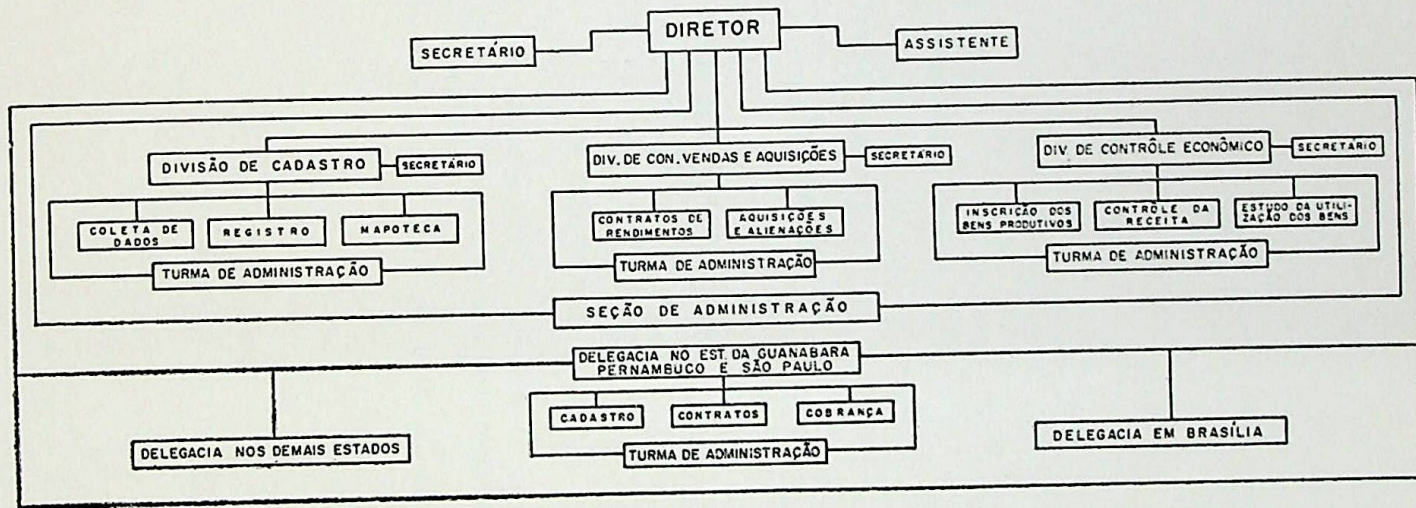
DIRETOR

SECRETÁRIO

ASSISTENTE

DIVISÃO DE CADASTRO

SECRETÁRIO

COLETA DE DADOS

REGISTRO

MAPOTECA

TURMA DE ADMINISTRAÇÃO

DIV. DE CON. VENDAS E AQUISIÇÕES

SECRETÁRIO

CONTRATOS DE RENDIMENTOS

AQUISIÇÕES E ALIENAÇÕES

TURMA DE ADMINISTRAÇÃO

DIV. DE CONTRÔLE ECONÔMICO

SECRETÁRIO

INSCRIÇÃO DOS BENS PRODUTIVOS

CONTRÔLE DA RECEITA

ESTUDO DA UTILIZAÇÃO DOS BENS

TURMA DE ADMINISTRAÇÃO

SEÇÃO DE ADMINISTRAÇÃO

DELEGACIA NO EST. DA GUANABARA PERNAMBUCO E SÃO PAULO

CADASTRO

CONTRATOS

COBRANÇA

TURMA DE ADMINISTRAÇÃO

DELEGACIA NOS DEMAIS ESTADOS

DELEGACIA EM BRASÍLIA